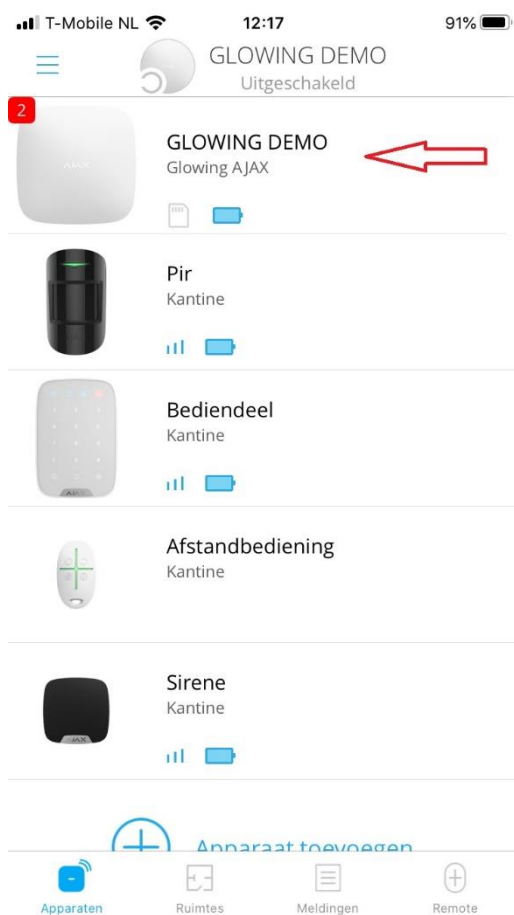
T-Mobile NL 12:17 91%

GLOWING DEMO
Uitgeschakeld

2

GLOWING DEMO
Glowing AJAX

Pir
Kantine

Bediendeel
Kantine

Afstandbediening
Kantine

Sirene
Kantine

Apparaat toevoegen

Apparaten Ruimtes Meldingen Remote